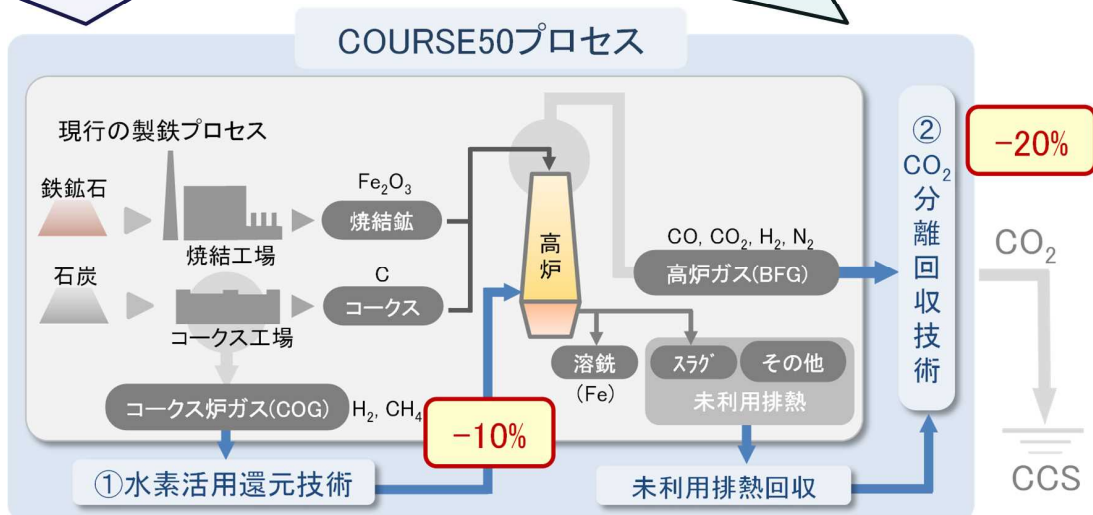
COURSE50プロセス

現行の製鉄プロセス

鉄鉱石

焼結工場

$Fe_2O_3$
焼結鉱

石炭

コークス工場

C
コークス

高炉

CO, $CO_2$, $H_2$, $N_2$
高炉ガス(BFG)

溶銑
(Fe)

ｽﾗｸﾞ
その他
未利用排熱

コークス炉ガス(COG)
$H_2$, $CH_4$

−10%

①水素活用還元技術

未利用排熱回収

②
$CO_2$
分離回収技術

−20%

$CO_2$

CCS